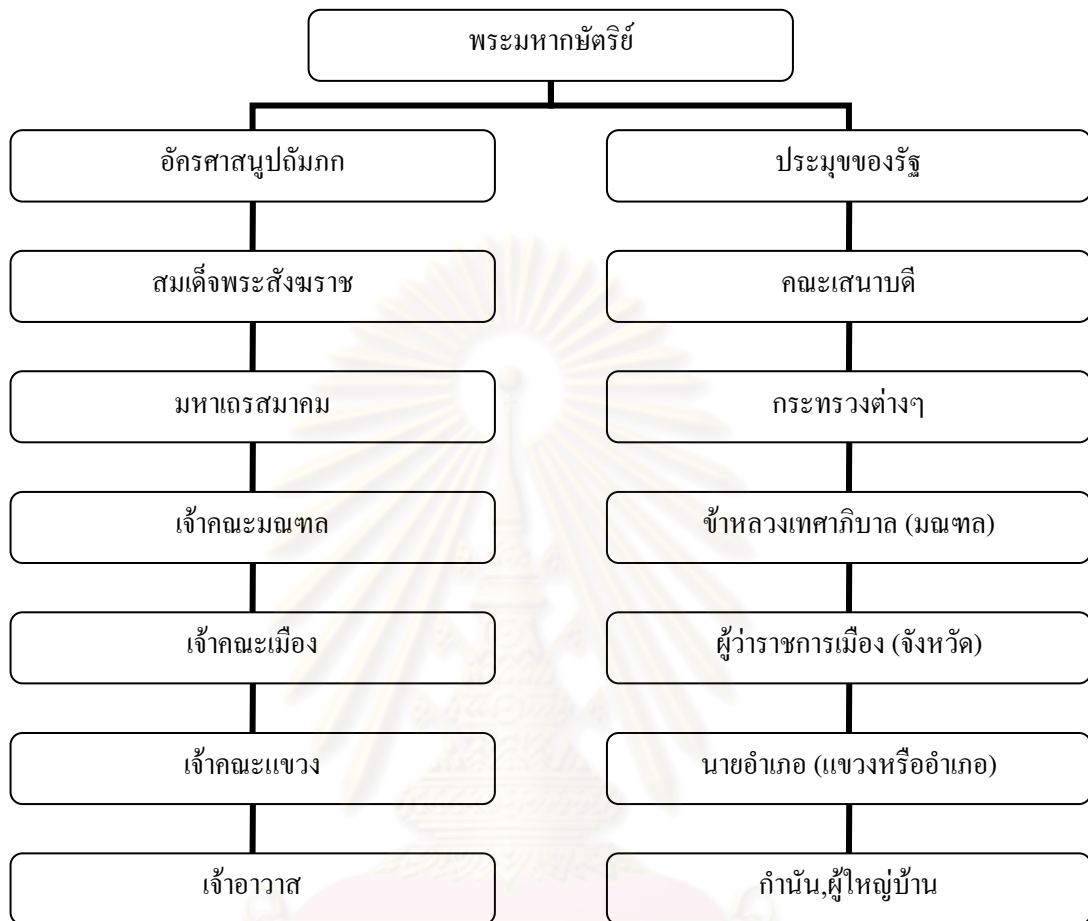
พระมหากษัตริย์

อัครศาสนูปถัมภก

สมเด็จพระสังฆราช

มหาเถรสมาคม

เจ้าคณะมณฑล

เจ้าคณะเมือง

เจ้าคณะแขวง

เจ้าอาวาส

ประมุขของรัฐ

คณะเสนาบดี

กระทรวงต่างๆ

ข้าหลวงเทศาภิบาล (มณฑล)

ผู้ว่าราชการเมือง (จังหวัด)

นายอำเภอ (แขวงหรืออำเภอ)

กำนัน,ผู้ใหญ่บ้าน